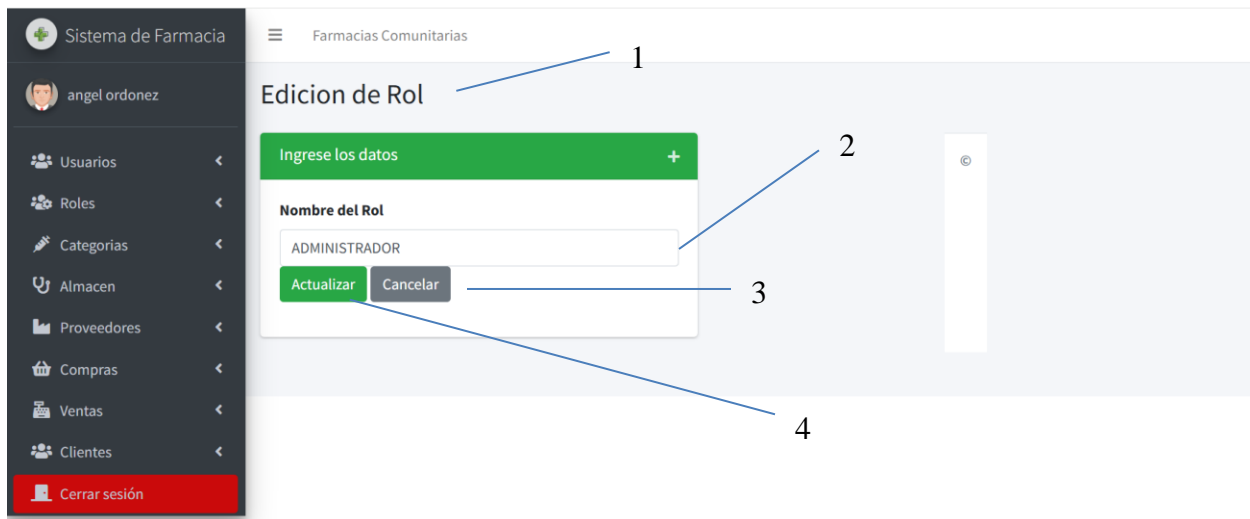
Sistema de Farmacia

angel ordonez

Usuarios

Roles

Categorias

Almacen

Proveedores

Compras

Ventas

Clientes

Cerrar sesión

Farmacias Comunitarias

1

Edicion de Rol

Ingrese los datos +

2

Nombre del Rol

ADMINISTRADOR

Actualizar Cancelar

3

4

©